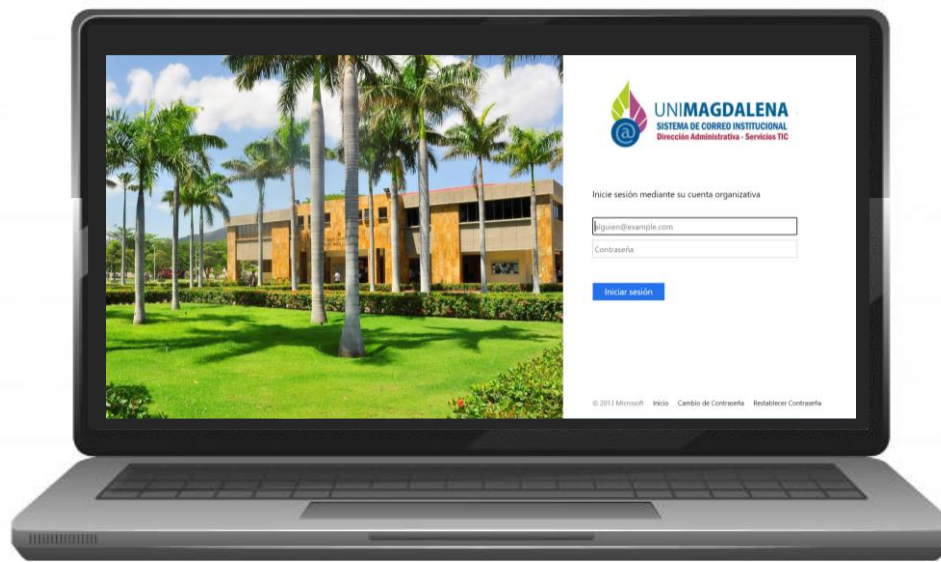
UNIMAGDALENA
SISTEMA DE CORREO INSTITUCIONAL
Dirección Administrativa - Servicios TIC

Inicie sesión mediante su cuenta organizativa

alguien@example.com

Contraseña

Iniciar sesión

© 2013 Microsoft Inicio Cambio de Contraseña Restablecer Contraseña